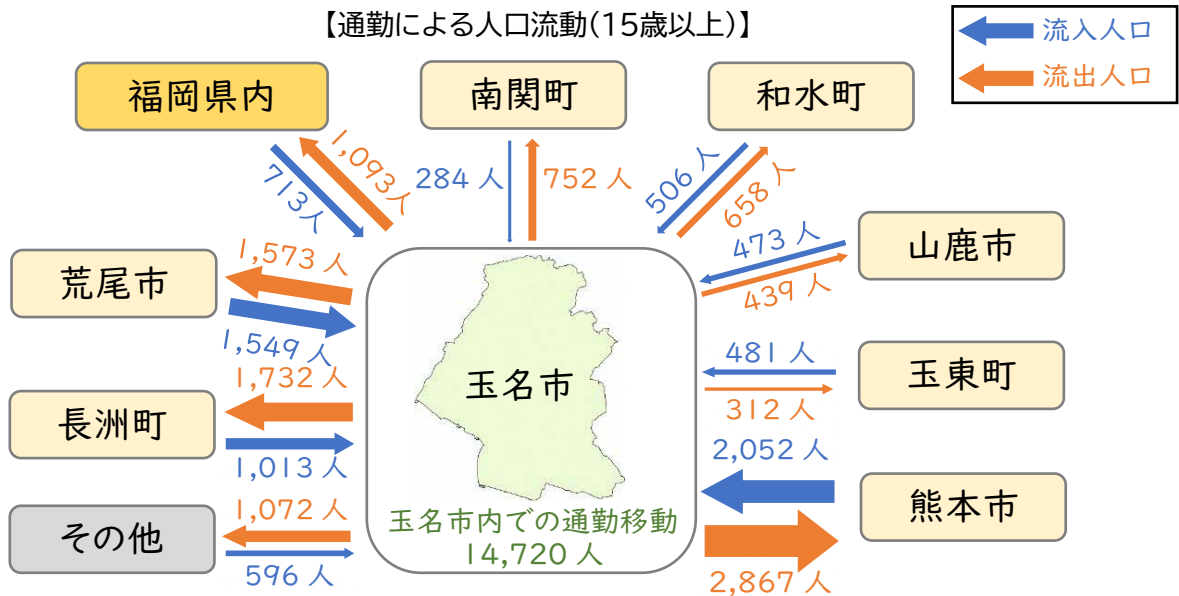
【通勤による人口流動(15歳以上)】

流入人口
流出人口

福岡県内
713人
1,093人

南関町
284 人
752 人

和水町
506 人
658 人

山鹿市
473 人
439 人

荒尾市
1,573 人
1,549 人

玉東町
481 人
312 人

長洲町
1,732 人
1,013 人

玉名市

熊本市
2,052 人
2,867 人

その他
1,072 人
596 人

玉名市内での通勤移動
14,720 人